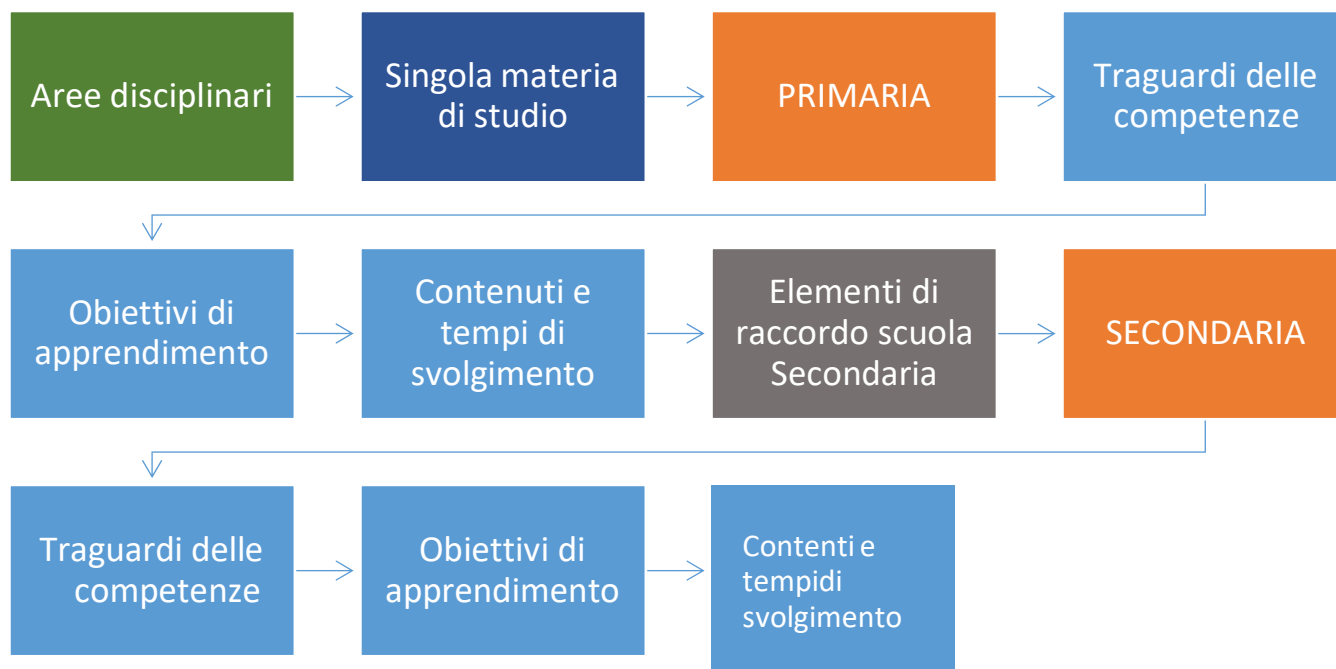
Aree disciplinari

Singola materia di studio

PRIMARIA

Traguardi delle competenze

Obiettivi di apprendimento

Contenuti e tempi di svolgimento

Elementi di raccordo scuola Secondaria

SECONDARIA

Traguardi delle competenze

Obiettivi di apprendimento

Contenti e tempidi svolgimento